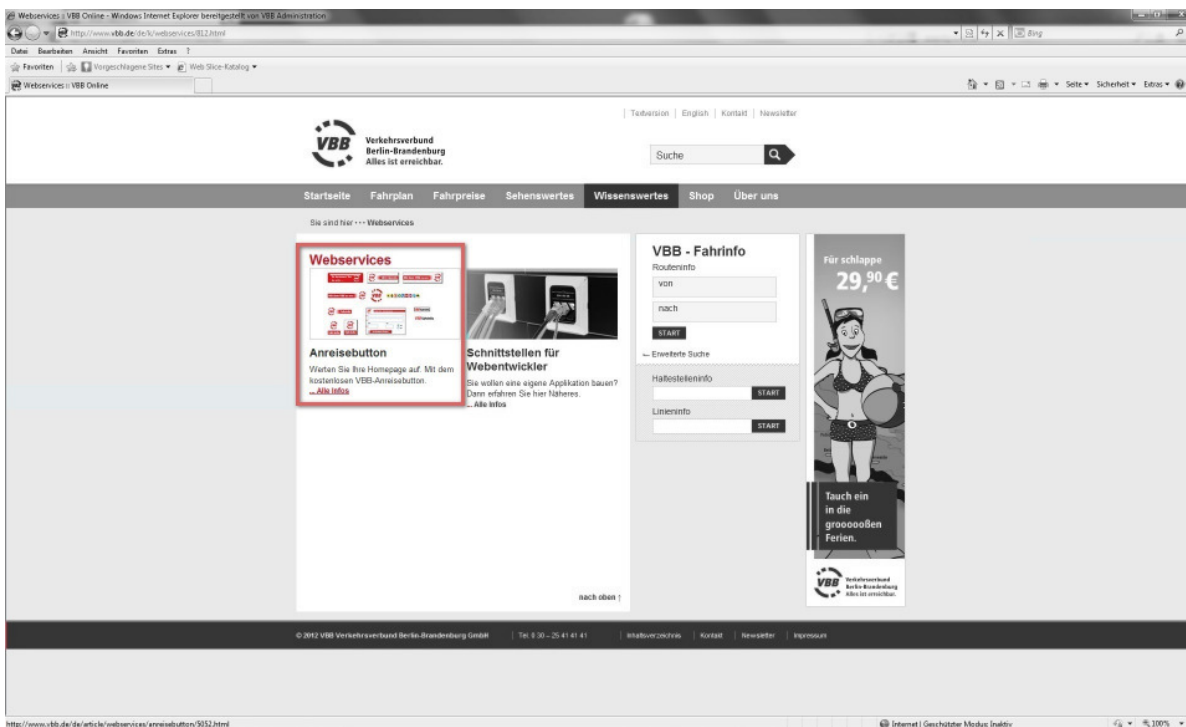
Webservices :: VBB Online - Windows Internet Explorer bereitgestellt von VBB Administration

http://www.vbb.de/de/k/webservices/812.html

Bing

Datei Bearbeiten Ansicht Favoriten Extras ?

Favoriten | Vorgeschlagene Sites ▾ | Web Slice-Katalog ▾

Webservices :: VBB Online

Seite ▾ Sicherheit ▾ Extras ▾

| Textversion | English | Kontakt | Newsletter

VBB Verkehrsverbund Berlin-Brandenburg Alles ist erreichbar.

Suche

Startseite Fahrplan Fahrpreise Sehenswertes Wissenswertes Shop Über uns

Sie sind hier ••• Webservices

Webservices

Anreisebutton

Werten Sie Ihre Homepage auf. Mit dem kostenlosen VBB-Anreisebutton.

... Alle Infos

Schnittstellen für Webentwickler

Sie wollen eine eigene Applikation bauen? Dann erfahren Sie hier Näheres.

... Alle Infos

nach oben ↑

VBB - Fahrinfo

Routeninfo

von

nach

START

— Erweiterte Suche

Haltestelleninfo

START

Linieninfo

START

Für schlappe 29,90 €

Tauch ein in die groooooßen Ferien.

VBB Verkehrsverbund Berlin-Brandenburg Alles ist erreichbar.

© 2012 VBB Verkehrsverbund Berlin-Brandenburg GmbH | Tel. 0 30 – 25 41 41 41 | Inhaltsverzeichnis | Kontakt | Newsletter | Impressum

http://www.vbb.de/de/article/webservices/anreisebutton/5052.html

Internet | Geschützter Modus: Inaktiv

100%